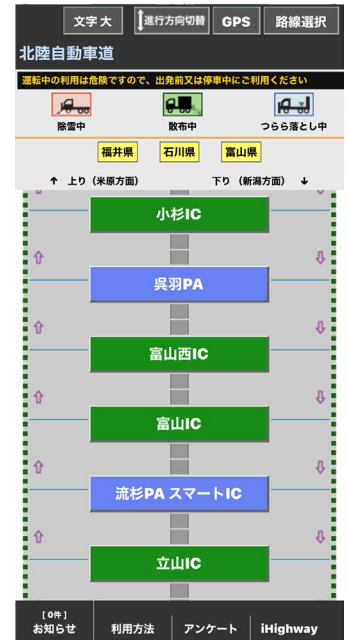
文字大　進行方向切替　GPS　路線選択

北陸自動車道

運転中の利用は危険ですので、出発前又は停車中にご利用ください

除雪中　散布中　つらら落とし中

福井県　石川県　富山県

↑ 上り（米原方面）　下り（新潟方面）↓

小杉IC

呉羽PA

富山西IC

富山IC

流杉PA スマートIC

立山IC

[0件]
お知らせ　利用方法　アンケート　iHighway